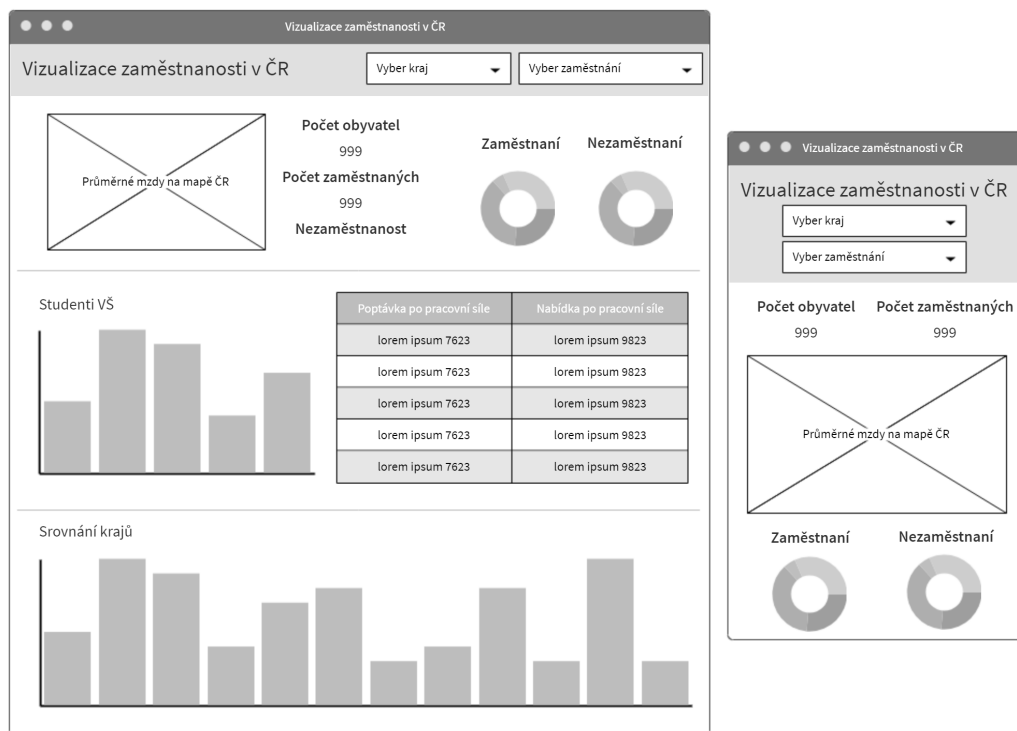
Vizualizace zaměstnanosti v ČR

Vizualizace zaměstnanosti v ČR

Vyber kraj

Vyber zaměstnání

Průměrné mzdy na mapě ČR

Počet obyvatel
999
Počet zaměstnaných
999
Nezaměstnanost

Zaměstnaní

Nezaměstnaní

Studenti VŠ

| Poptávka po pracovní síle | Nabídka po pracovní síle |
|---|---|
| lorem ipsum 7623 | lorem ipsum 9823 |
| lorem ipsum 7623 | lorem ipsum 9823 |
| lorem ipsum 7623 | lorem ipsum 9823 |
| lorem ipsum 7623 | lorem ipsum 9823 |
| lorem ipsum 7623 | lorem ipsum 9823 |

Srovnání krajů

Vizualizace zaměstnanosti v ČR

Vizualizace zaměstnanosti v ČR

Vyber kraj

Vyber zaměstnání

Počet obyvatel
999

Počet zaměstnaných
999

Průměrné mzdy na mapě ČR

Zaměstnaní

Nezaměstnaní